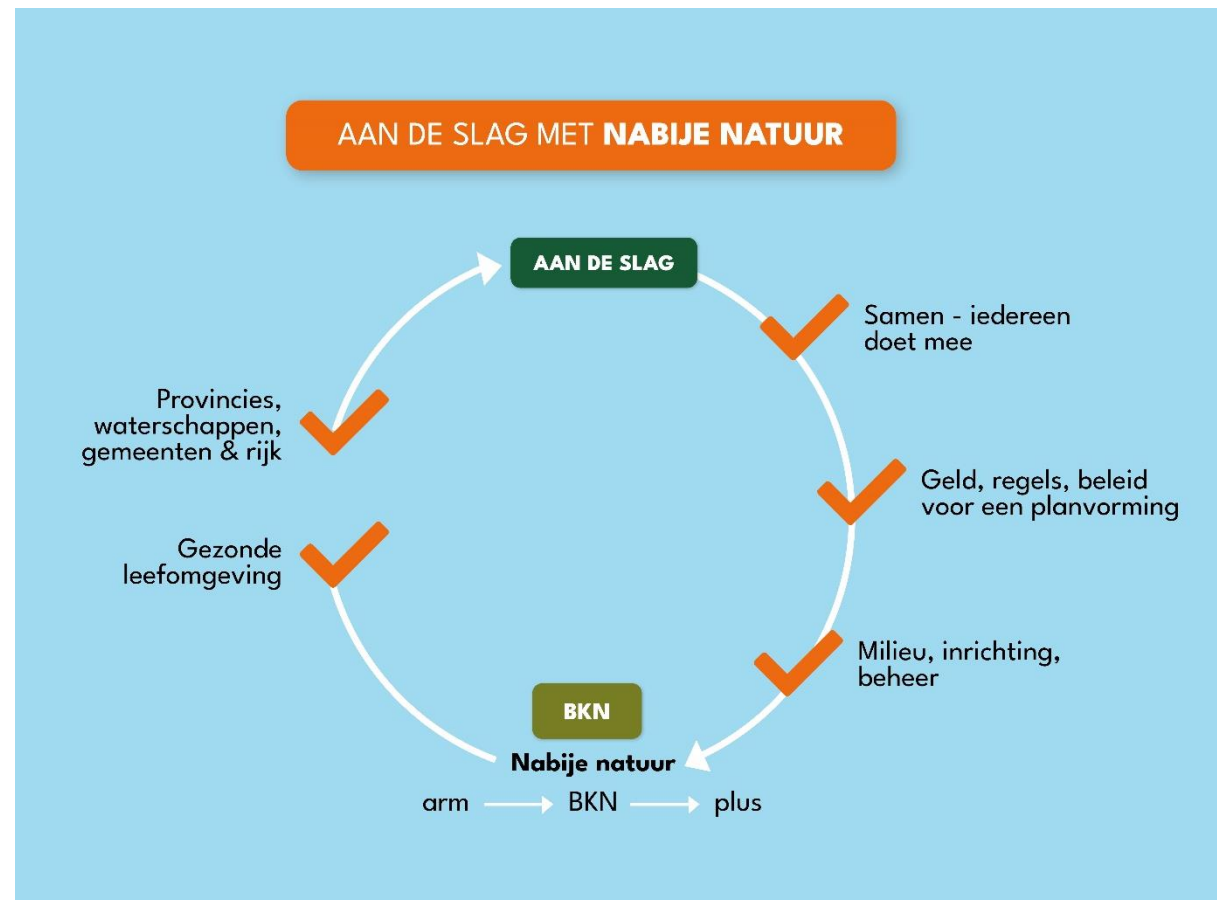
AAN DE SLAG MET **NABIJE NATUUR**

AAN DE SLAG

Samen - iedereen doet mee

Geld, regels, beleid voor een planvorming

Milieu, inrichting, beheer

BKN

Nabije natuur

arm → BKN → plus

Gezonde leefomgeving

Provincies, waterschappen, gemeenten & rijk